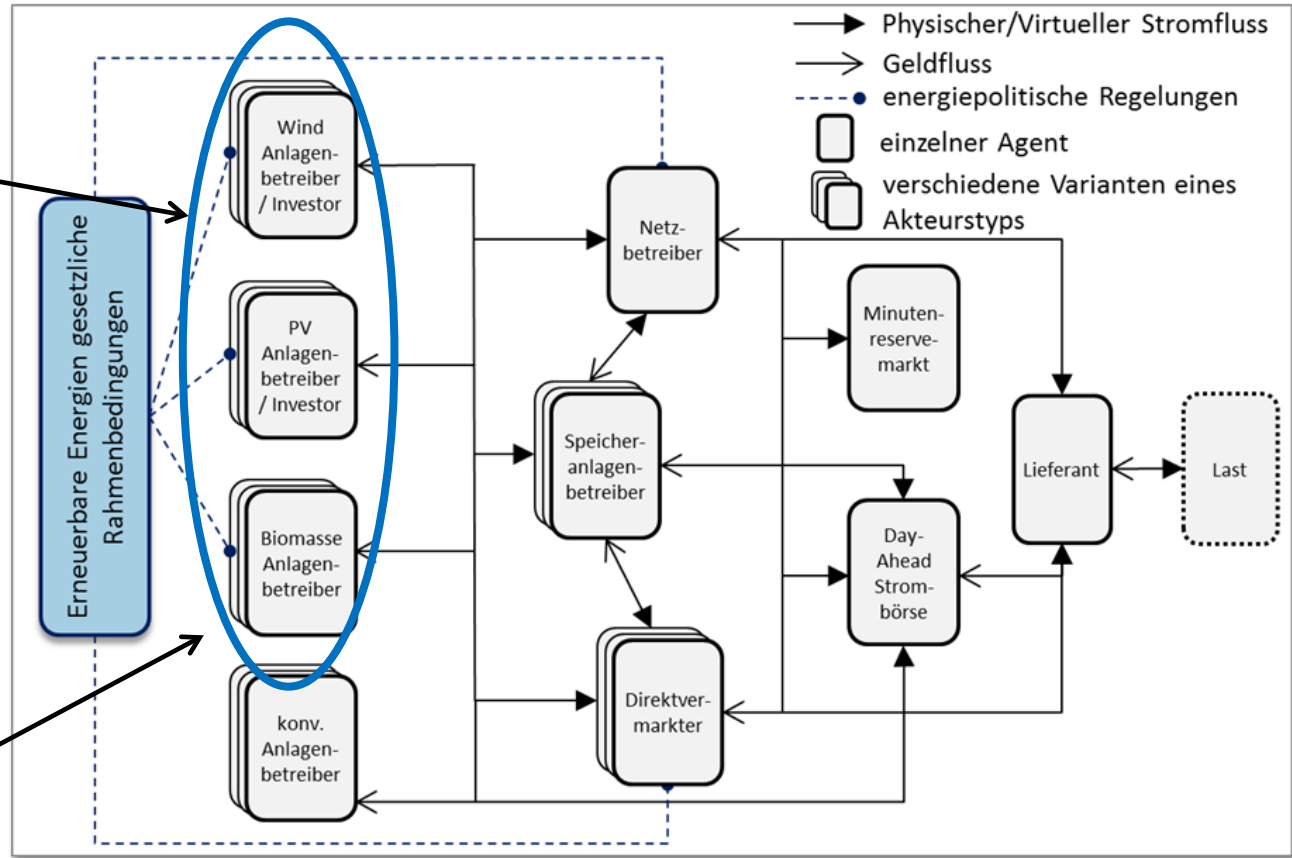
Physischer/Virtueller Stromfluss
Geldfluss
energiepolitische Regelungen
einzelner Agent
verschiedene Varianten eines Akteurstyps

Erneuerbare Energien gesetzliche Rahmenbedingungen

Wind Anlagenbetreiber / Investor

PV Anlagenbetreiber / Investor

Biomasse Anlagenbetreiber

konv. Anlagenbetreiber

Netzbetreiber

Speicheranlagenbetreiber

Direktvermarkter

Minutenreservemarkt

Day-Ahead Strombörse

Lieferant

Last